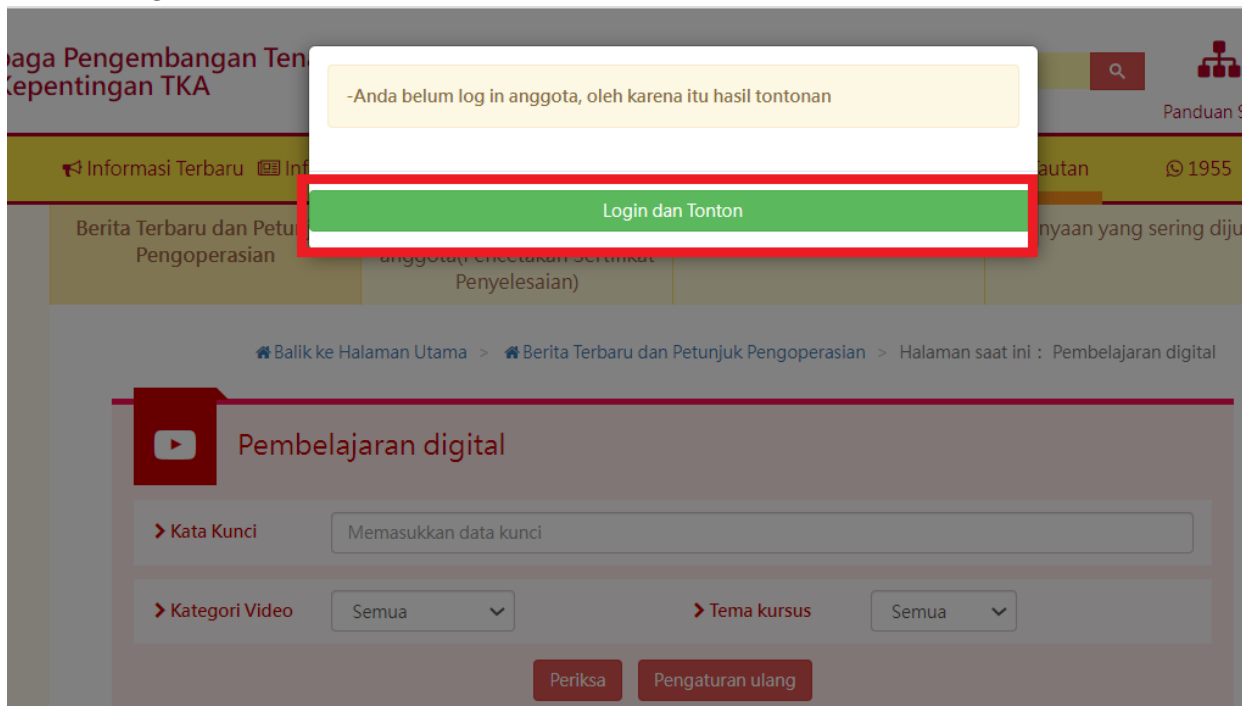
baga Pengembangan Ten
Kepentingan TKA

Panduan S

Informasi Terbaru Inf

tautan

1955

Berita Terbaru dan Petu Pengoperasian

anggota(Pencetakan Sertifikat Penyelesaian)

nyaan yang sering diju

-Anda belum log in anggota, oleh karena itu hasil tontonan

Login dan Tonton

Balik ke Halaman Utama > Berita Terbaru dan Petunjuk Pengoperasian > Halaman saat ini : Pembelajaran digital

Pembelajaran digital

Kata Kunci

Memasukkan data kunci

Kategori Video

Semua

Tema kursus

Semua

Periksa

Pengaturan ulang